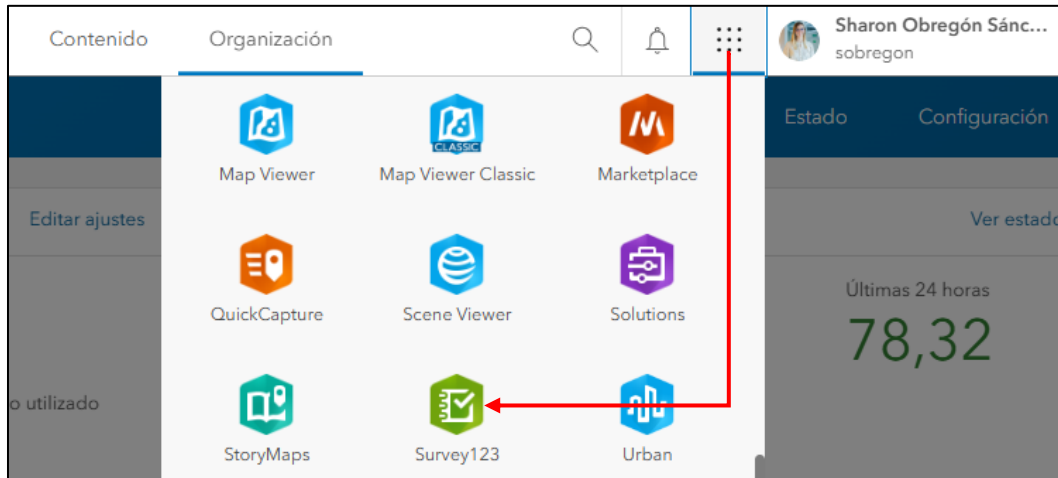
Contenido Organización

Sharon Obregón Sánc...
sobregon

Estado Configuración

Editar ajustes

Ver estado

Map Viewer
CLASSIC
Map Viewer Classic
Marketplace

QuickCapture
Scene Viewer
Solutions

Últimas 24 horas
78,32

o utilizado

StoryMaps
Survey123
Urban